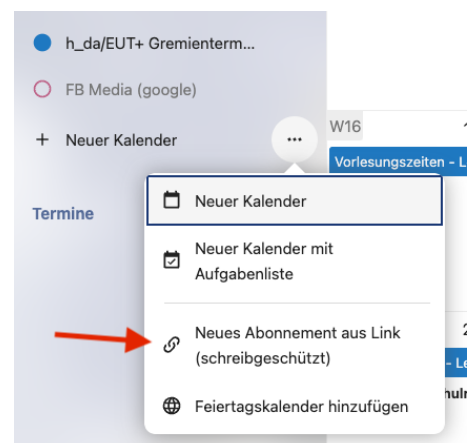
h_da/EUT+ Gremienterm...

FB Media (google)

+ Neuer Kalender

Termine

W16

Vorlesungszeiten - L

Neuer Kalender

Neuer Kalender mit Aufgabenliste

Neues Abonnement aus Link (schreibgeschützt)

Feiertagskalender hinzufügen

- L

hul